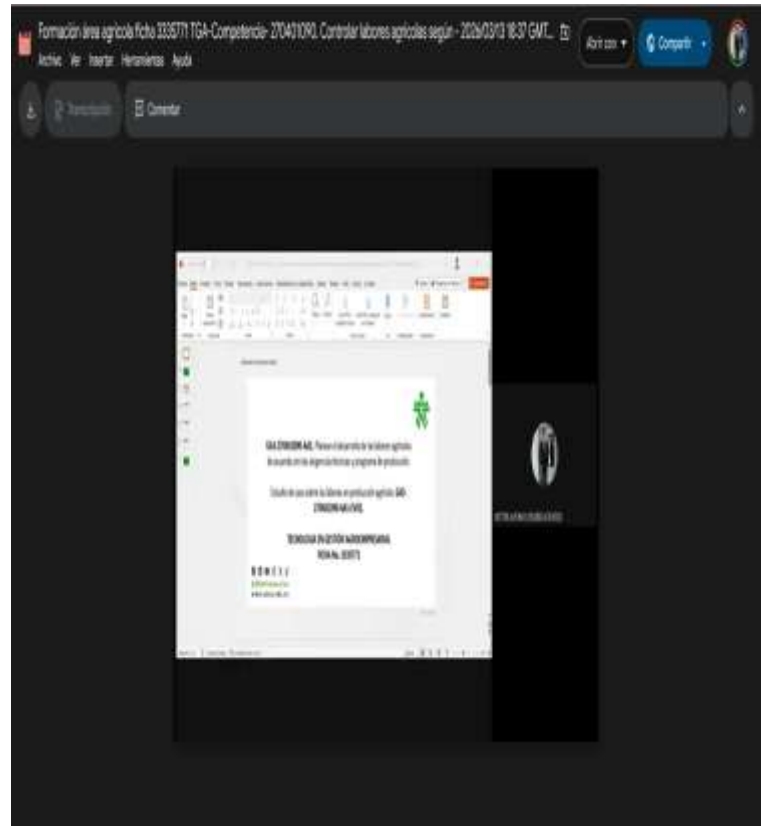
Formación área agrícola ficha 3336771 TGA-Competencia- 270401090. Controlar labores agrícolas según - 2026/03/13 18:37 GMT...

Archivo Ver Insertar Herramientas Ayuda

Abrir con

Compartir

Transcripción

Comentar

GA4-270401090-AA3. Planear el desarrollo de las labores agrícolas de acuerdo con las exigencias técnicas y programa de producción.

Estudio de caso sobre las labores en producción agrícola. GA4-270401090-AA3-EV01.

TECNOLOGÍA EN GESTIÓN AGROEMPRESARIAL
FICHA No. 3336771

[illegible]